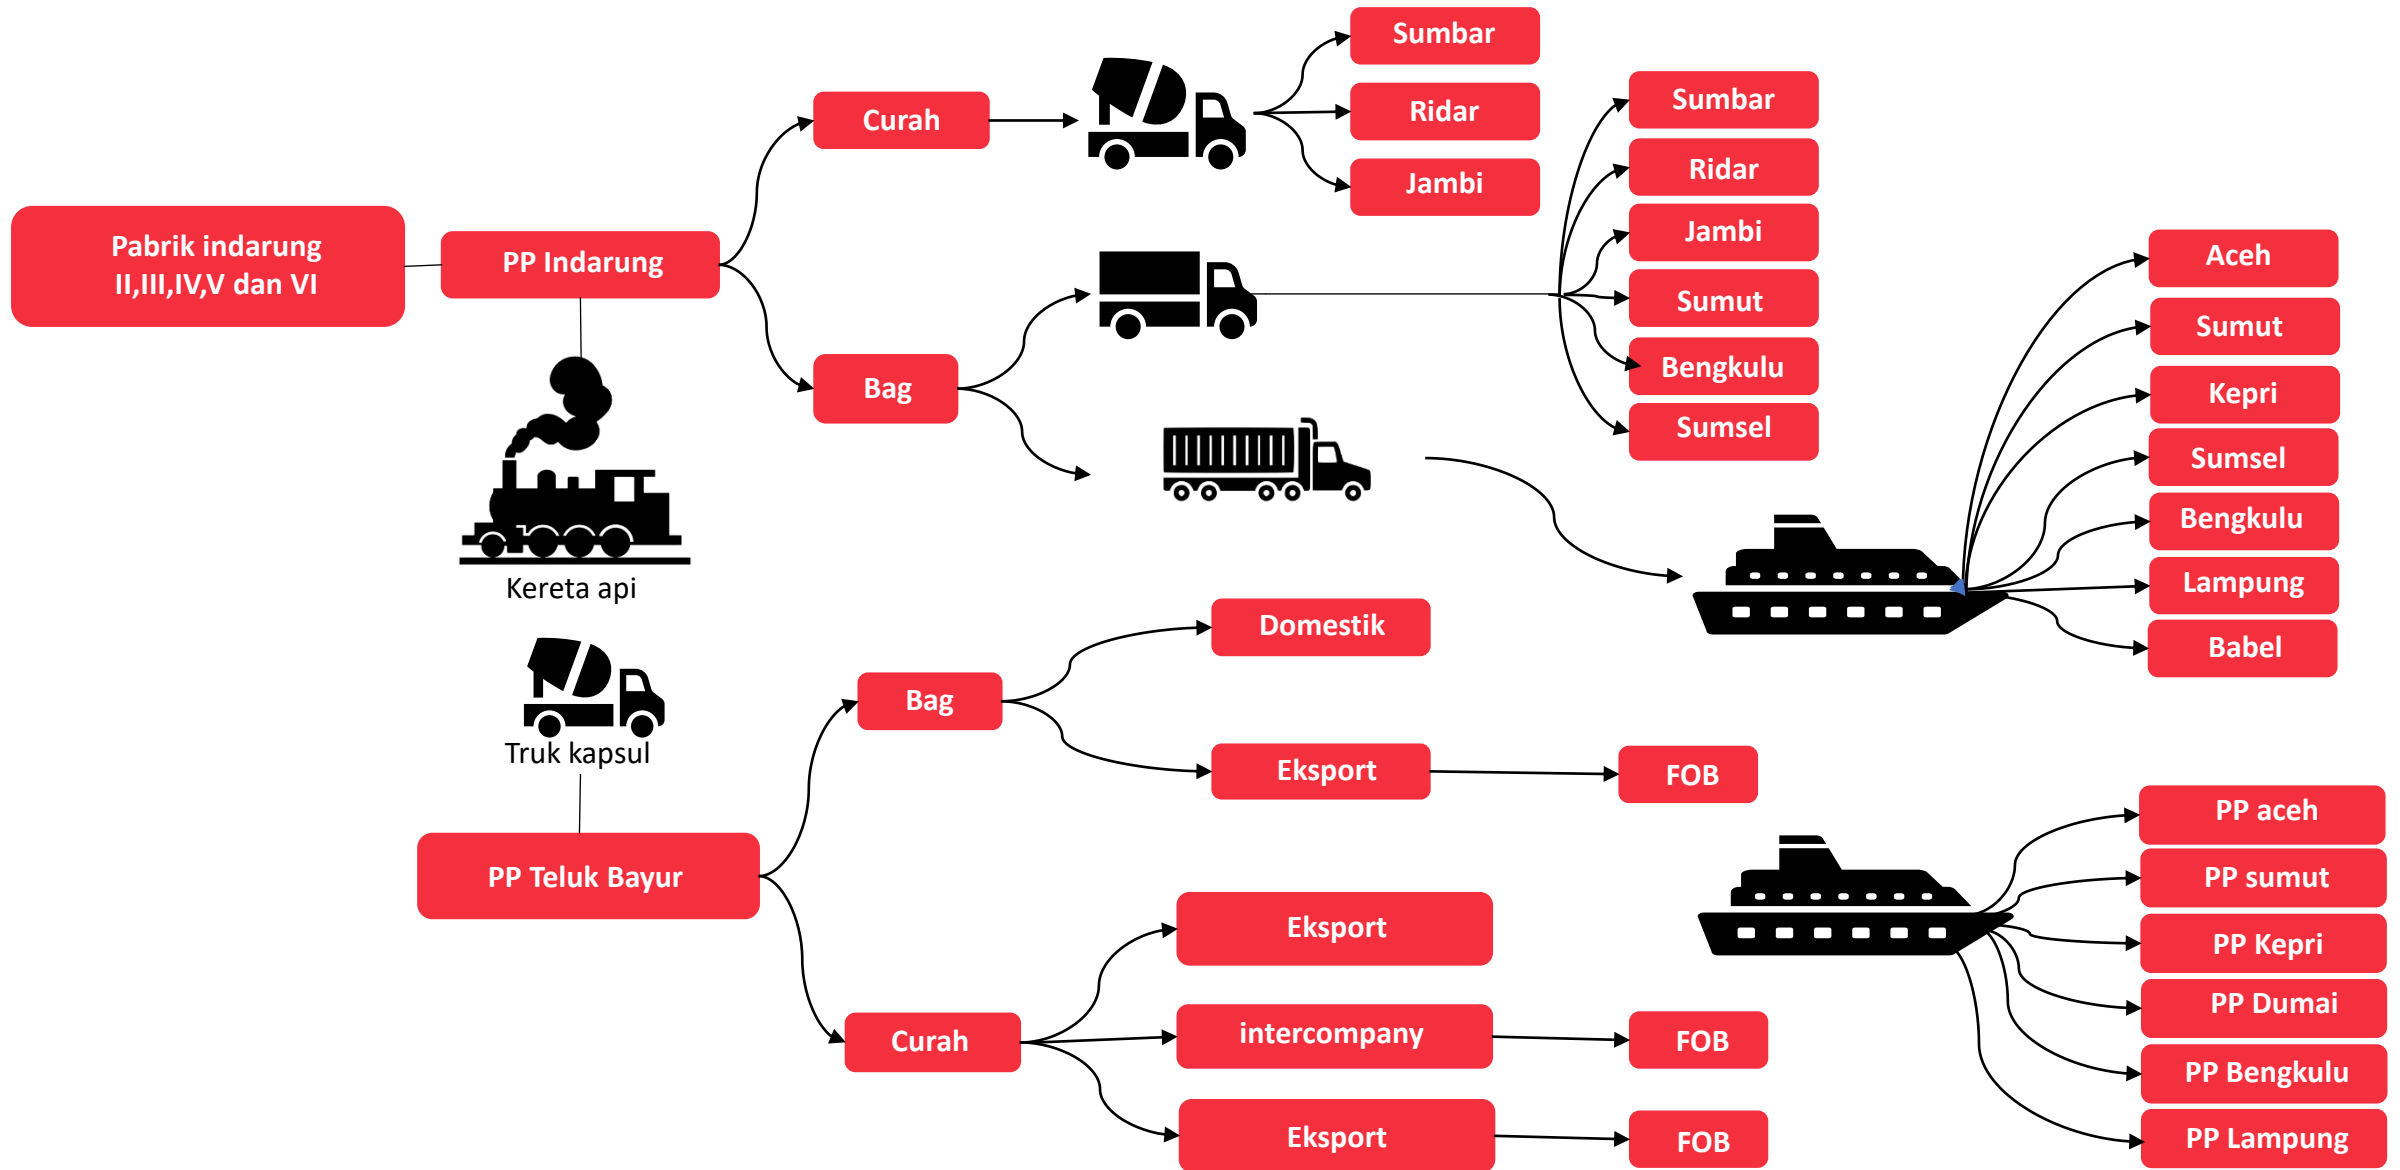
Pabrik indarung II,III,IV,V dan VI

PP Indarung

Curah

Sumbar

Ridar

Jambi

Bag

Sumbar

Ridar

Jambi

Sumut

Bengkulu

Sumsel

Aceh

Sumut

Kepri

Sumsel

Bengkulu

Lampung

Babel

Kereta api

Truk kapsul

PP Teluk Bayur

Bag

Domestik

Eksport

FOB

Curah

Eksport

intercompany

FOB

Eksport

FOB

PP aceh

PP sumut

PP Kepri

PP Dumai

PP Bengkulu

PP Lampung